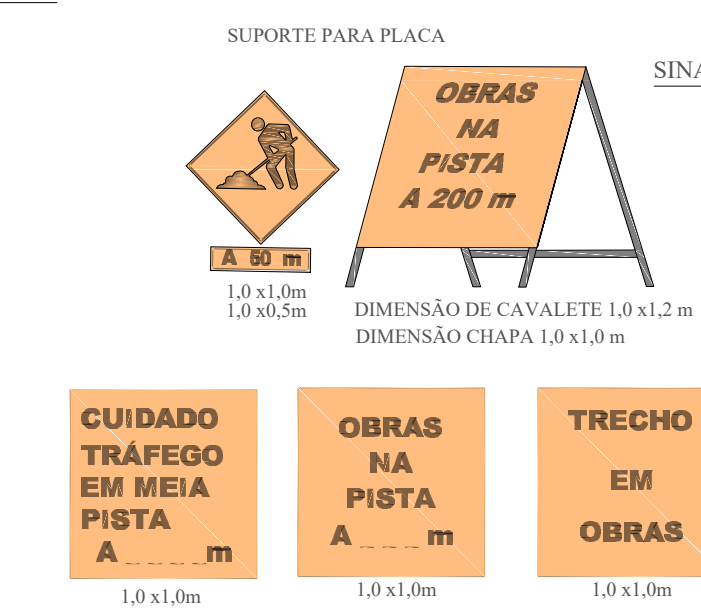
SUPORTE PARA PLACA

SINA

A 50 m

1,0 x1,0m
1,0 x0,5m

OBRAS
NA
PISTA
A 200 m

DIMENSÃO DE CAVALETE 1,0 x1,2 m
DIMENSÃO CHAPA 1,0 x1,0 m

CUIDADO
TRÁFEGO
EM MEIA
PISTA
A ____ m

1,0 x1,0m

OBRAS
NA
PISTA
A ____ m

1,0 x1,0m

TRECHO
EM
OBRAS

1,0 x1,0m